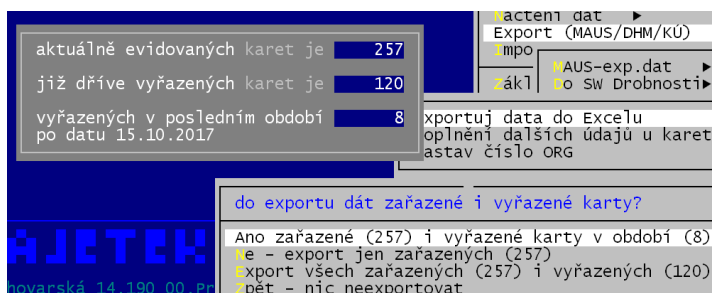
aktuálně evidovaných karet je 257

již dříve vyřazených karet je 120

vyřazených v posledním období 8
po datu 15.10.2017

Načtení dat ►
Export (MAUS/DHM/KÚ)
Impo
Zákl
MAUS-exp.dat ►
Do SW Drobnosti►

Exportuj data do Excelu
Doplnění dalších údajů u karet
Nastav číslo ORG

do exportu dát zařazené i vyřazené karty?

Ano zařazené (257) i vyřazené karty v období (8)
Ne - export jen zařazených (257)
Export všech zařazených (257) i vyřazených (120)
Zpět - nic neexportovat

AJETEK
hovarská 14,190 00,Pr